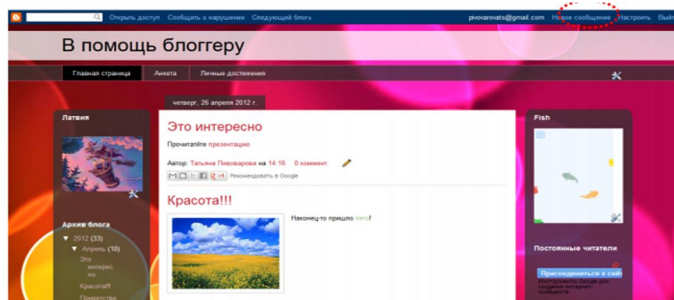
Открыть доступ Сообщить о нарушении Следующий блог pivovarovats@gmail.com Новое сообщение Настроить Выйт

В помощь блоггеру

Главная страница Анкета Личные достижения

четверг, 26 апреля 2012 г.

Латвия

Это интересно

Прочитайте презентацию

Автор: Татьяна Пивоварова на 14:16 0 коммент.

Рекомендовать в Google

Красота!!!

Наконец-то пришло лето!

Архив блога

▼ 2012 (33)

▼ Апрель (10)

Это интерес но

Красота!!!

Приветствие

Fish

Постоянные читатели

Присоединиться к сайт

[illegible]